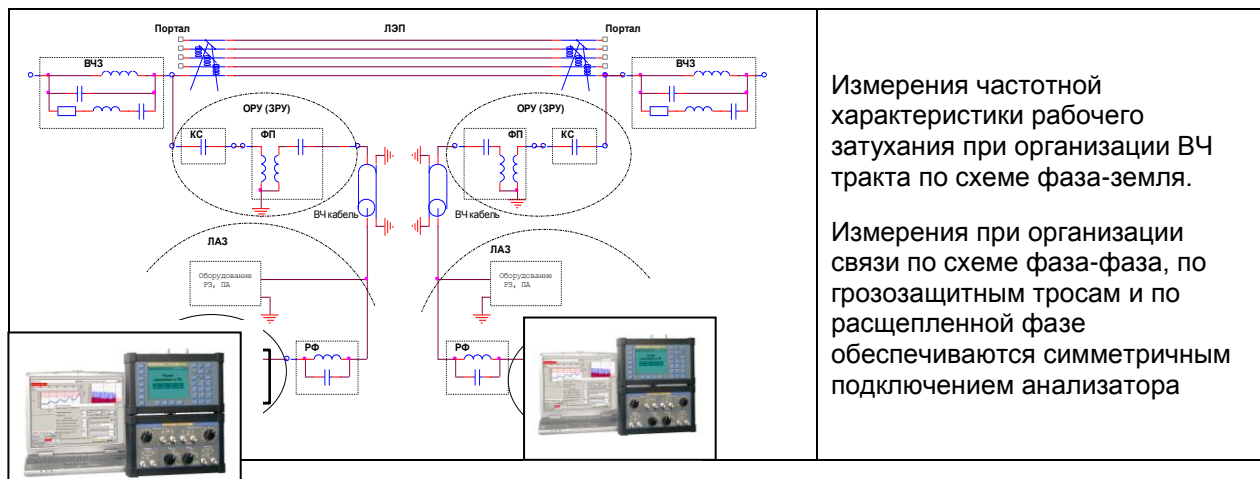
Портал
ЛЭП
Портал
ВЧЗ
ВЧЗ
ОРУ (ЗРУ)
ОРУ (ЗРУ)
КС
ФП
ФП
КС
ВЧ кабель
ВЧ кабель
ЛАЗ
ЛАЗ
Оборудование РЗ, ПА
Оборудование РЗ, ПА
РФ
РФ

Измерения частотной характеристики рабочего затухания при организации ВЧ тракта по схеме фаза-земля.

Измерения при организации связи по схеме фаза-фаза, по грозозащитным тросам и по расщепленной фазе обеспечиваются симметричным подключением анализатора